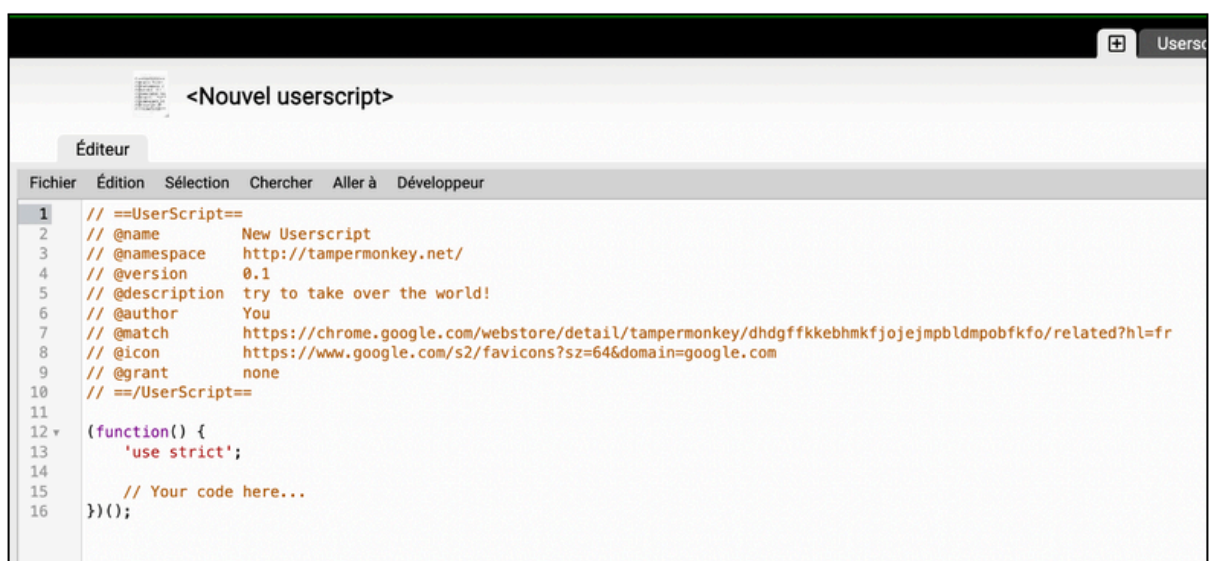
⊞ Usersc

<Nouvel userscript>

Éditeur

Fichier Édition Sélection Chercher Aller à Développeur

1 // ==UserScript==
2 // @name New Userscript
3 // @namespace http://tampermonkey.net/
4 // @version 0.1
5 // @description try to take over the world!
6 // @author You
7 // @match https://chrome.google.com/webstore/detail/tampermonkey/dhdgffkkebhmkfjojejmpbldmpobfkfo/related?hl=fr
8 // @icon https://www.google.com/s2/favicons?sz=64&domain=google.com
9 // @grant none
10 // ==/UserScript==
11
12 (function() {
13 'use strict';
14
15 // Your code here...
16 })();